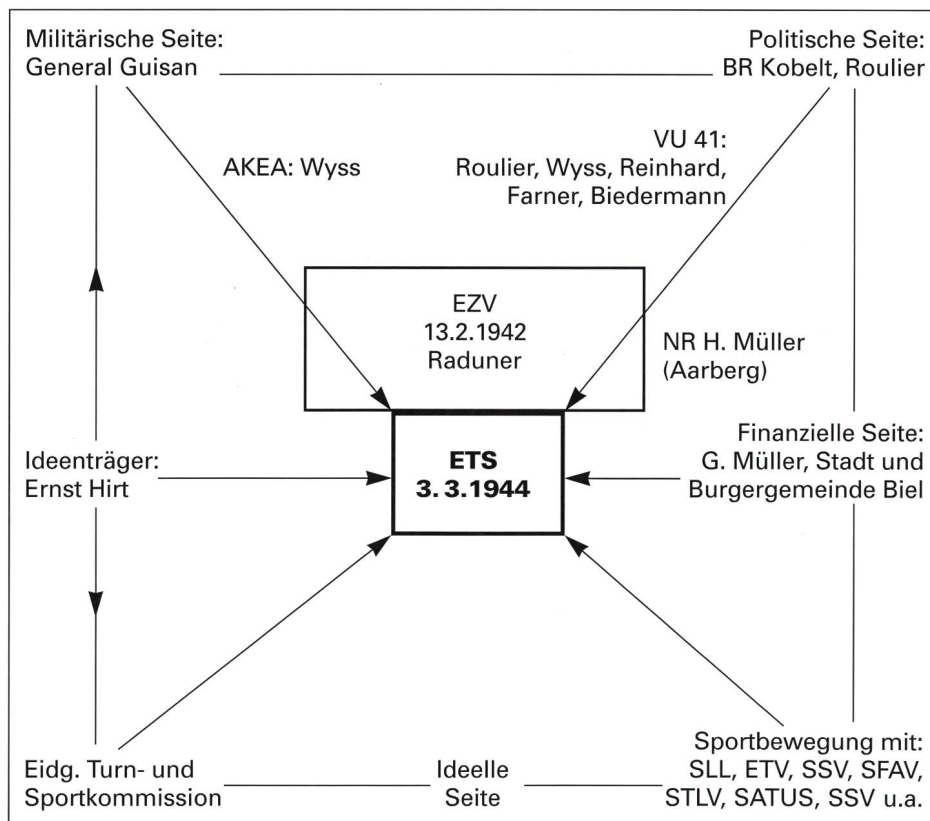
Militärische Seite:
General Guisan

Politische Seite:
BR Kobelt, Roulier

AKEA: Wyss

VU 41:
Roulier, Wyss, Reinhard, Farner, Biedermann

EZV
13.2.1942
Raduner

NR H. Müller
(Aarberg)

Ideenträger:
Ernst Hirt

**ETS**
**3. 3.1944**

Finanzielle Seite:
G. Müller, Stadt und Burgergemeinde Biel

Eidg. Turn- und Sportkommission

Ideelle
Seite

Sportbewegung mit:
SLL, ETV, SSV, SFAV, STLV, SATUS, SSV u.a.